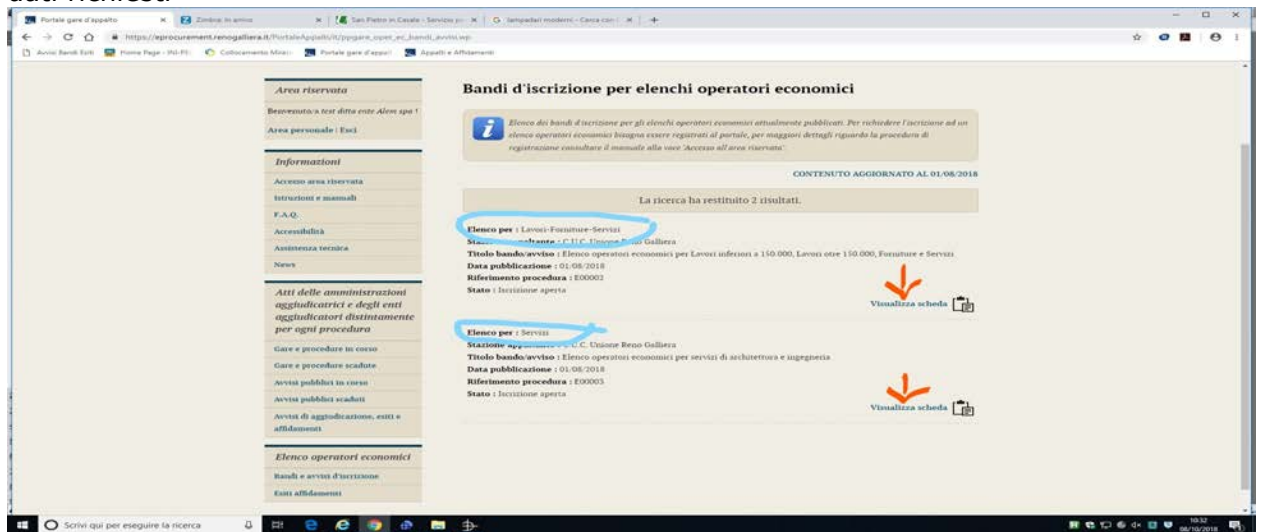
dati richiesti

Portale gare d'appalto | Zimbra: In arrivo | San Pietro in Casale - Servizi | lampadari moderni - Cerca con

https://eprocurement.renogalliera.it/PortaleAppalti/it/ppgare_oper_ec_bandi_avvisi.wp

Avvisi Bandi Esiti | Home Page - INI-PEC | Collocamento Mirato | Portale gare d'appalto | Appalti e Affidamenti

Area riservata

Benvenuto/a test ditta ente Alem spa !

Area personale | Esci

Informazioni

Accesso area riservata

Istruzioni e manuali

F.A.Q.

Accessibilità

Assistenza tecnica

News

Atti delle amministrazioni aggiudicatrici e degli enti aggiudicatori distintamente per ogni procedura

Gare e procedure in corso

Gare e procedure scadute

Avvisi pubblici in corso

Avvisi pubblici scaduti

Avvisi di aggiudicazione, esiti e affidamenti

Elenco operatori economici

Bandi e avvisi d'iscrizione

Esiti affidamenti

Bandi d'iscrizione per elenchi operatori economici

Elenco dei bandi d'iscrizione per gli elenchi operatori economici attualmente pubblicati. Per richiedere l'iscrizione ad un elenco operatori economici bisogna essere registrati al portale, per maggiori dettagli riguardo la procedura di registrazione consultare il manuale alla voce "Accesso all'area riservata".

CONTENUTO AGGIORNATO AL 01/08/2018

La ricerca ha restituito 2 risultati.

Elenco per : Lavori-Forniture-Servizi
Sta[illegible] appaltante : C.U.C. Unione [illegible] Galliera
Titolo bando/avviso : Elenco operatori economici per Lavori inferiori a 150.000, Lavori oltre 150.000, Forniture e Servizi
Data pubblicazione : 01/08/2018
Riferimento procedura : E00002
Stato : Iscrizione aperta

Visualizza scheda

Elenco per : Servizi
Stazione app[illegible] : C.U.C. Unione Reno Galliera
Titolo bando/avviso : Elenco operatori economici per servizi di architettura e ingegneria
Data pubblicazione : 01/08/2018
Riferimento procedura : E00003
Stato : Iscrizione aperta

Visualizza scheda

Scrivi qui per eseguire la ricerca

10:32
08/10/2018